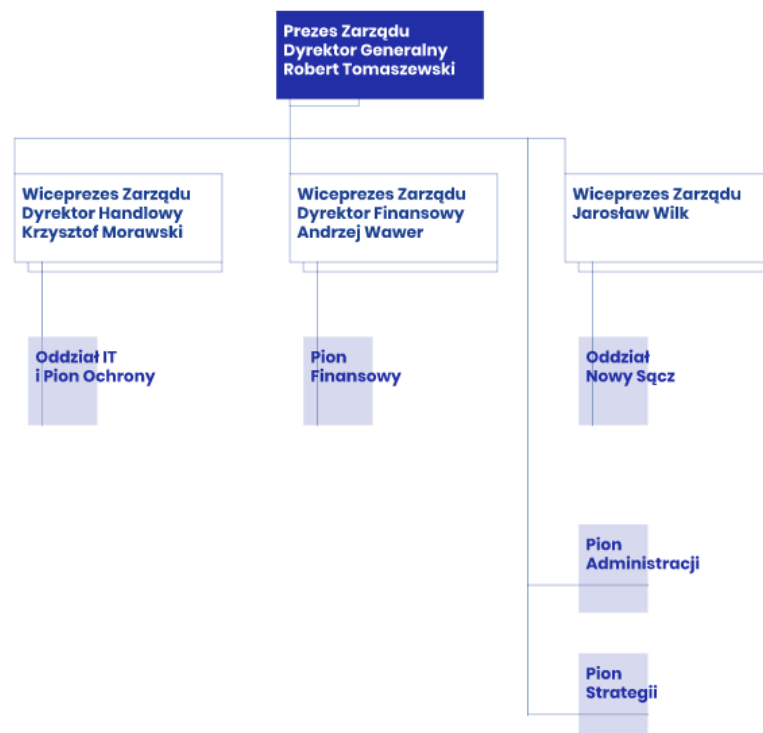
Prezes Zarządu
Dyrektor Generalny
Robert Tomaszewski

Wiceprezes Zarządu
Dyrektor Handlowy
Krzysztof Morawski

Oddział IT
i Pion Ochrony

Wiceprezes Zarządu
Dyrektor Finansowy
Andrzej Wawer

Pion
Finansowy

Wiceprezes Zarządu
Jarosław Wilk

Oddział
Nowy Sącz

Pion
Administracji

Pion
Strategii